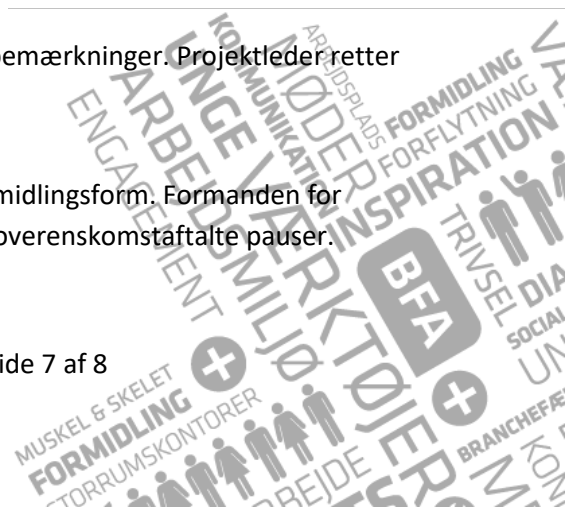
bemærkninger. Projektleder retter

midlingsform. Formanden for
overenskomstaftalte pauser.

ide 7 af 8

KOMMUNIKATION
UNGE
ARBEJDSPLADS
ARBEJDSMILJØ
ENGAGEMENT
MØDER
VÆRKTØJER
FORMIDLING
FORFLYTNING
INSPIRATION
TRIVSEL
BFA
DIA
SOCIAL
MUSKEL & SKELET
FORMIDLING
STORRUMSKONTORER
BRANCHEFÆ